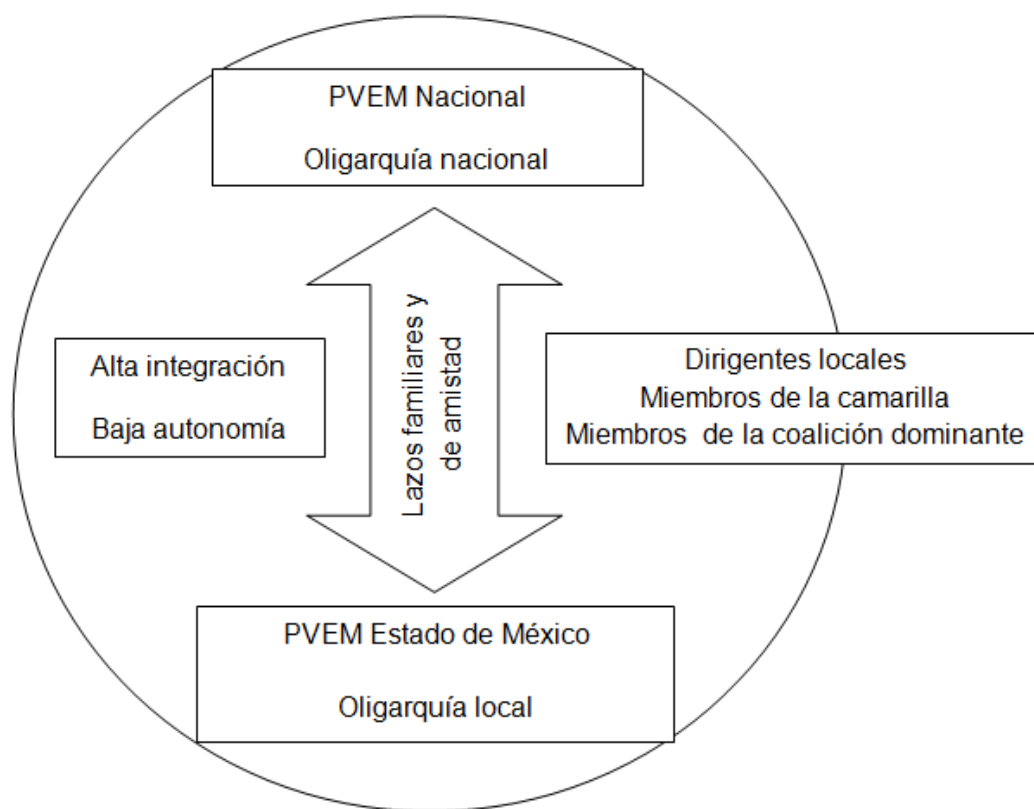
PVEM Nacional

Oligarquía nacional

Alta integración

Baja autonomía

Lazos familiares y de amistad

Dirigentes locales
Miembros de la camarilla
Miembros de la coalición dominante

PVEM Estado de México

Oligarquía local